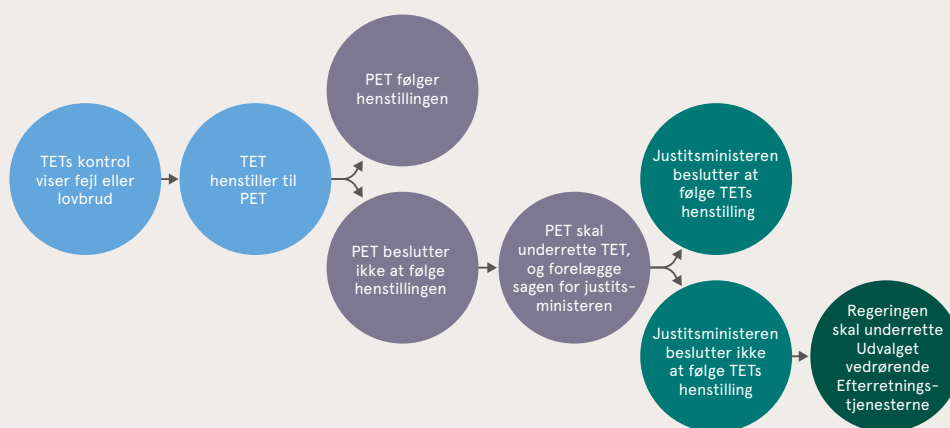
TETs kontrol viser fejl eller lovbrud

TET henstiller til PET

PET følger henstillingen

PET beslutter ikke at følge henstillingen

PET skal underrette TET, og forelægge sagen for justitsministeren

Justitsministeren beslutter at følge TETs henstilling

Justitsministeren beslutter ikke at følge TETs henstilling

Regeringen skal underrette Udvalget vedrørende Efterretningstjenesterne